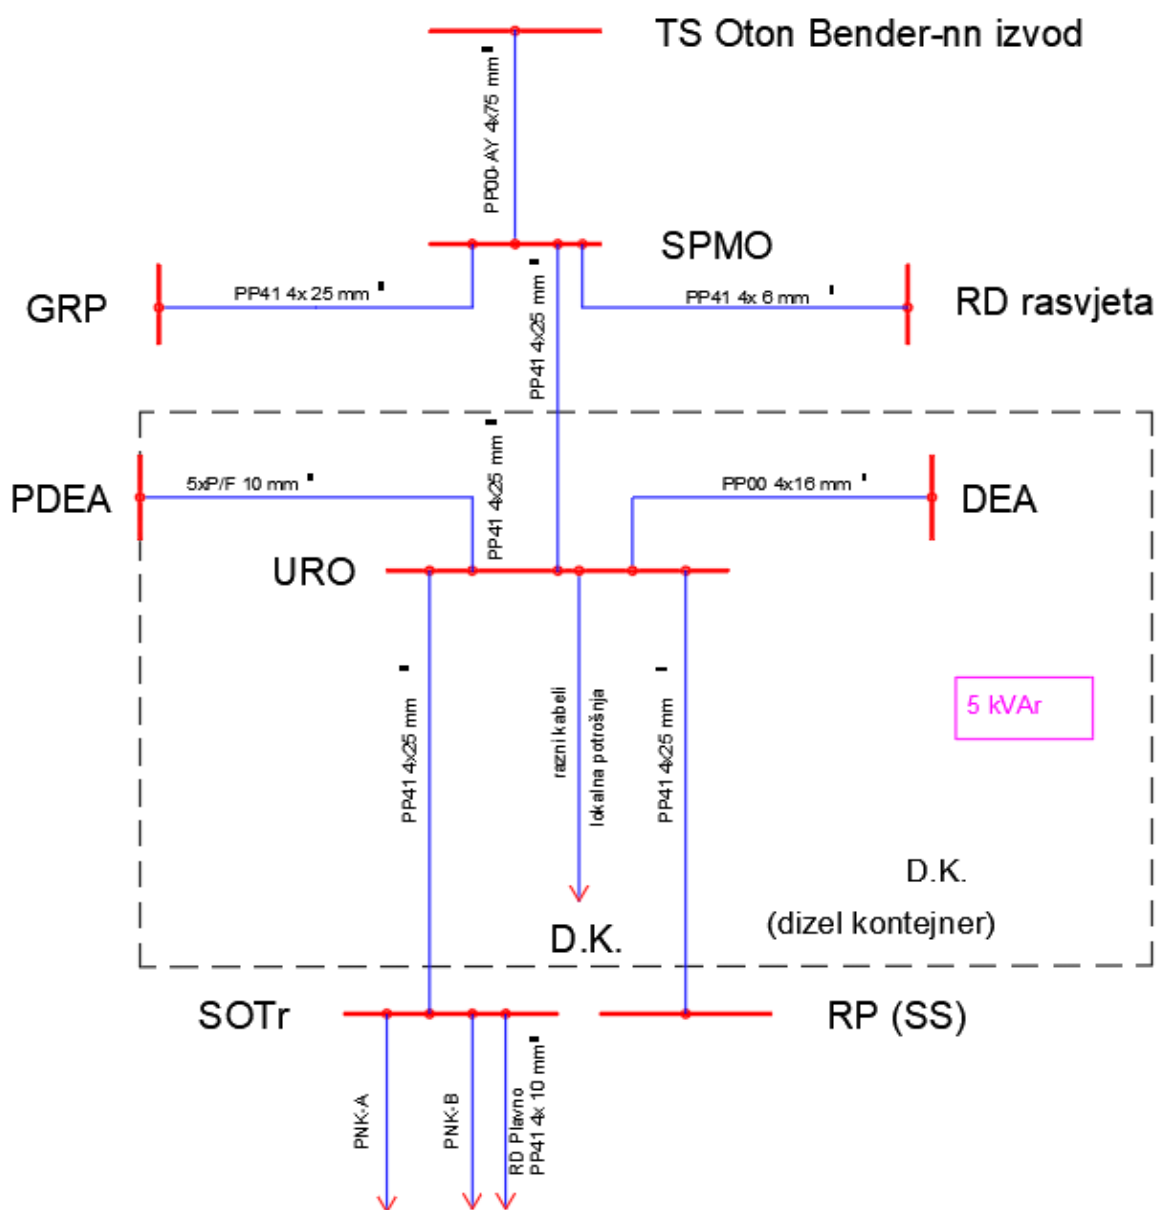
TS Oton Bender-nn izvod

PP00-AY 4x75 mm

SPMO

GRP

PP41 4x 25 mm

PP41 4x25 mm

PP41 4x 6 mm

RD rasvjeta

PDEA

5xP/F 10 mm

PP41 4x25 mm

PP00 4x16 mm

DEA

URO

PP41 4x25 mm

razni kabeli

lokalna potrošnja

PP41 4x25 mm

5 kVAr

D.K.

(dizel kontejner)

D.K.

SOTr

RP (SS)

PNK-A

PNK-B

RD Plavno

PP41 4x 10 mm